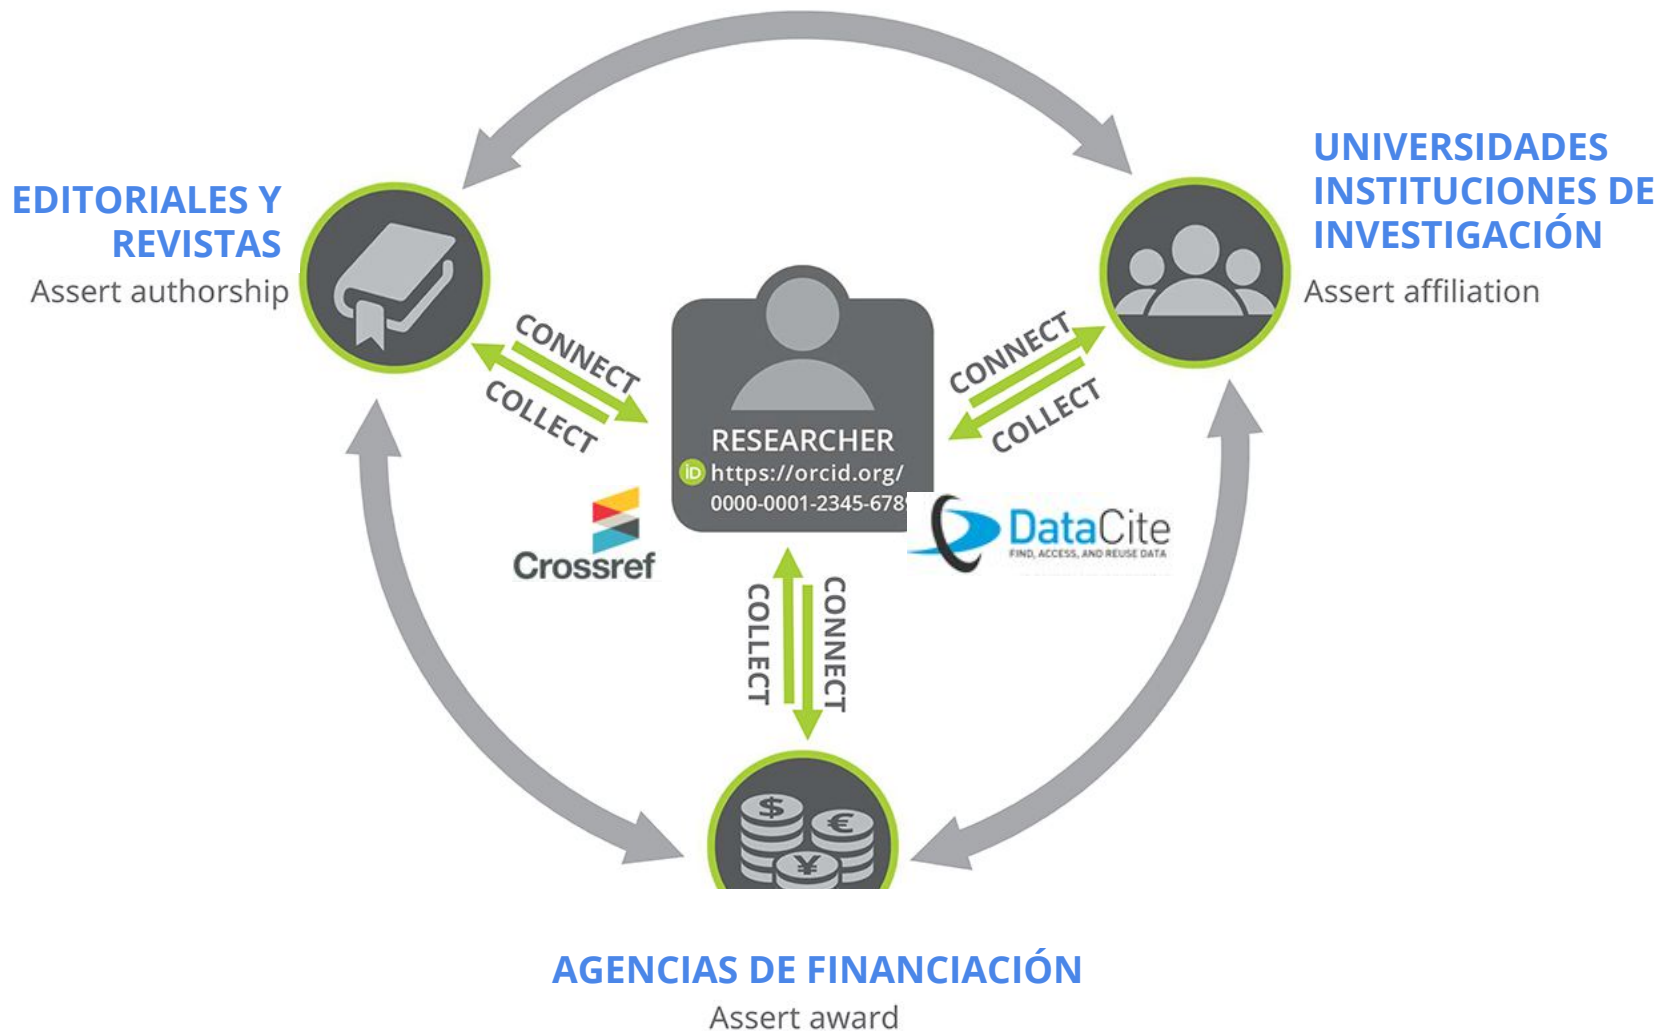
EDITORIALES Y REVISTAS
Assert authorship

UNIVERSIDADES INSTITUCIONES DE INVESTIGACIÓN
Assert affiliation

CONNECT
COLLECT

RESEARCHER
https://orcid.org/
0000-0001-2345-678

CONNECT
COLLECT

Crossref

DataCite
FIND, ACCESS, AND REUSE DATA

COLLECT
CONNECT

$ € ¥

AGENCIAS DE FINANCIACIÓN
Assert award